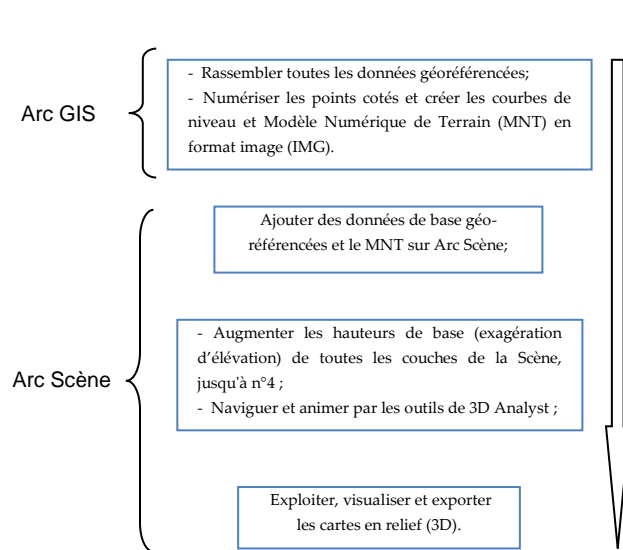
Arc GIS

- Rassembler toutes les données géoréférencées;
- Numériser les points cotés et créer les courbes de niveau et Modèle Numérique de Terrain (MNT) en format image (IMG).

Arc Scène

Ajouter des données de base géoréférencées et le MNT sur Arc Scène;

- Augmenter les hauteurs de base (exagération d'élévation) de toutes les couches de la Scène, jusqu'à n°4 ;
- Naviguer et animer par les outils de 3D Analyst ;

Exploiter, visualiser et exporter les cartes en relief (3D).